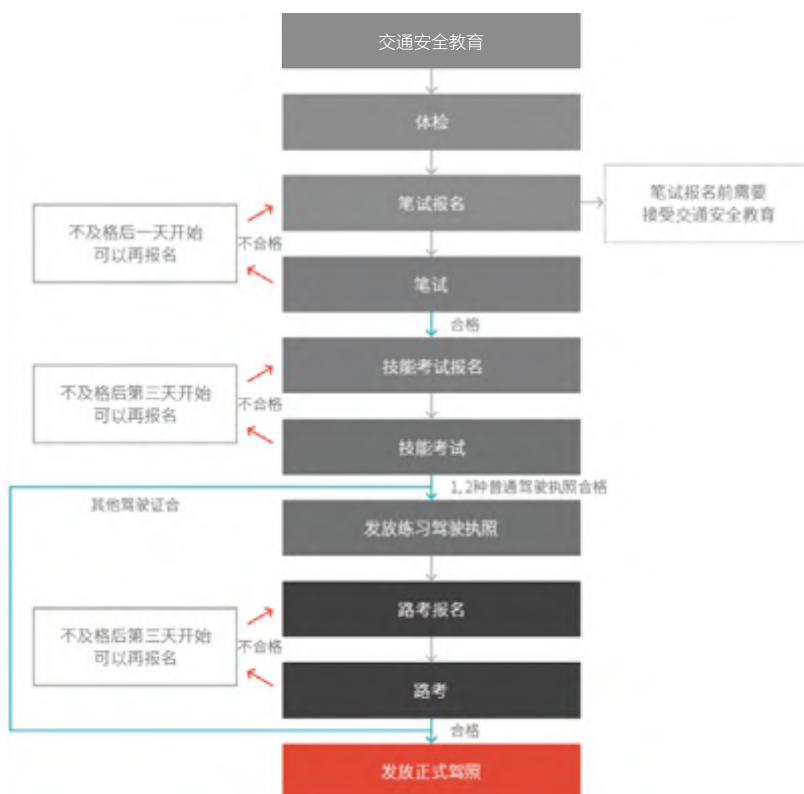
交通安全教育

体检

笔试报名

笔试报名前需要接受交通安全教育

不及格后一天开始可以再报名

不合格

笔试

合格

技能考试报名

不及格后第三天开始可以再报名

不合格

技能考试

1，2种普通驾驶执照合格

其他驾驶证合

发放练习驾驶执照

路考报名

不及格后第三天开始可以再报名

不合格

路考

合格

发放正式驾照